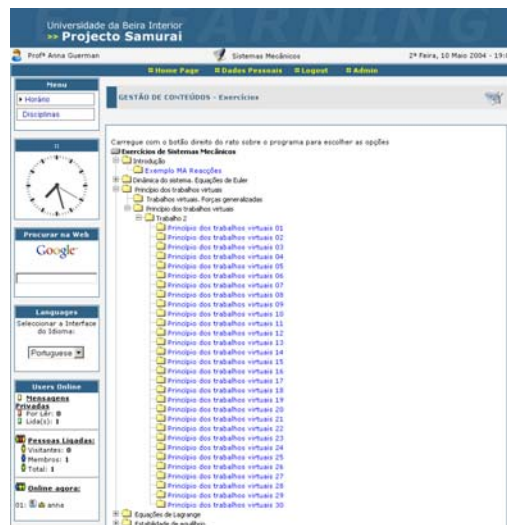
Universidade da Beira Interior
» Projecto Samurai
LEARNING

Profª Anna Guerman
Sistemas Mecânicos
2ª Feira, 10 Maio 2004 - 19:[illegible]

Home Page Dados Pessoais Logout Admin

Menu
Horário
Disciplinas

GESTÃO DE CONTEÚDOS - Exercícios

Procurar na Web
Google

Languages
Seleccionar a Interface do Idioma:
Portuguese

Users Online
Mensagens Privadas
Por Ler: 0
Lida(s): 1

Pessoas Ligadas:
Visitantes: 0
Membros: 1
Total: 1

Online agora:
01: anna

Carregue com o botão direito do rato sobre o programa para escolher as opções
Exercícios de Sistemas Mecânicos
Introdução
Exemplo MA Reações
Dinâmica do sistema. Equações de Euler
Princípio dos trabalhos virtuais
Trabalhos virtuais. Forças generalizadas
Princípio dos trabalhos virtuais
Trabalho 2
Princípio dos trabalhos virtuais 01
Princípio dos trabalhos virtuais 02
Princípio dos trabalhos virtuais 03
Princípio dos trabalhos virtuais 04
Princípio dos trabalhos virtuais 05
Princípio dos trabalhos virtuais 06
Princípio dos trabalhos virtuais 07
Princípio dos trabalhos virtuais 08
Princípio dos trabalhos virtuais 09
Princípio dos trabalhos virtuais 10
Princípio dos trabalhos virtuais 11
Princípio dos trabalhos virtuais 12
Princípio dos trabalhos virtuais 13
Princípio dos trabalhos virtuais 14
Princípio dos trabalhos virtuais 15
Princípio dos trabalhos virtuais 16
Princípio dos trabalhos virtuais 17
Princípio dos trabalhos virtuais 18
Princípio dos trabalhos virtuais 19
Princípio dos trabalhos virtuais 20
Princípio dos trabalhos virtuais 21
Princípio dos trabalhos virtuais 22
Princípio dos trabalhos virtuais 23
Princípio dos trabalhos virtuais 24
Princípio dos trabalhos virtuais 25
Princípio dos trabalhos virtuais 26
Princípio dos trabalhos virtuais 27
Princípio dos trabalhos virtuais 28
Princípio dos trabalhos virtuais 29
Princípio dos trabalhos virtuais 30
Equações de Lagrange
Estabilidade do equilíbrio